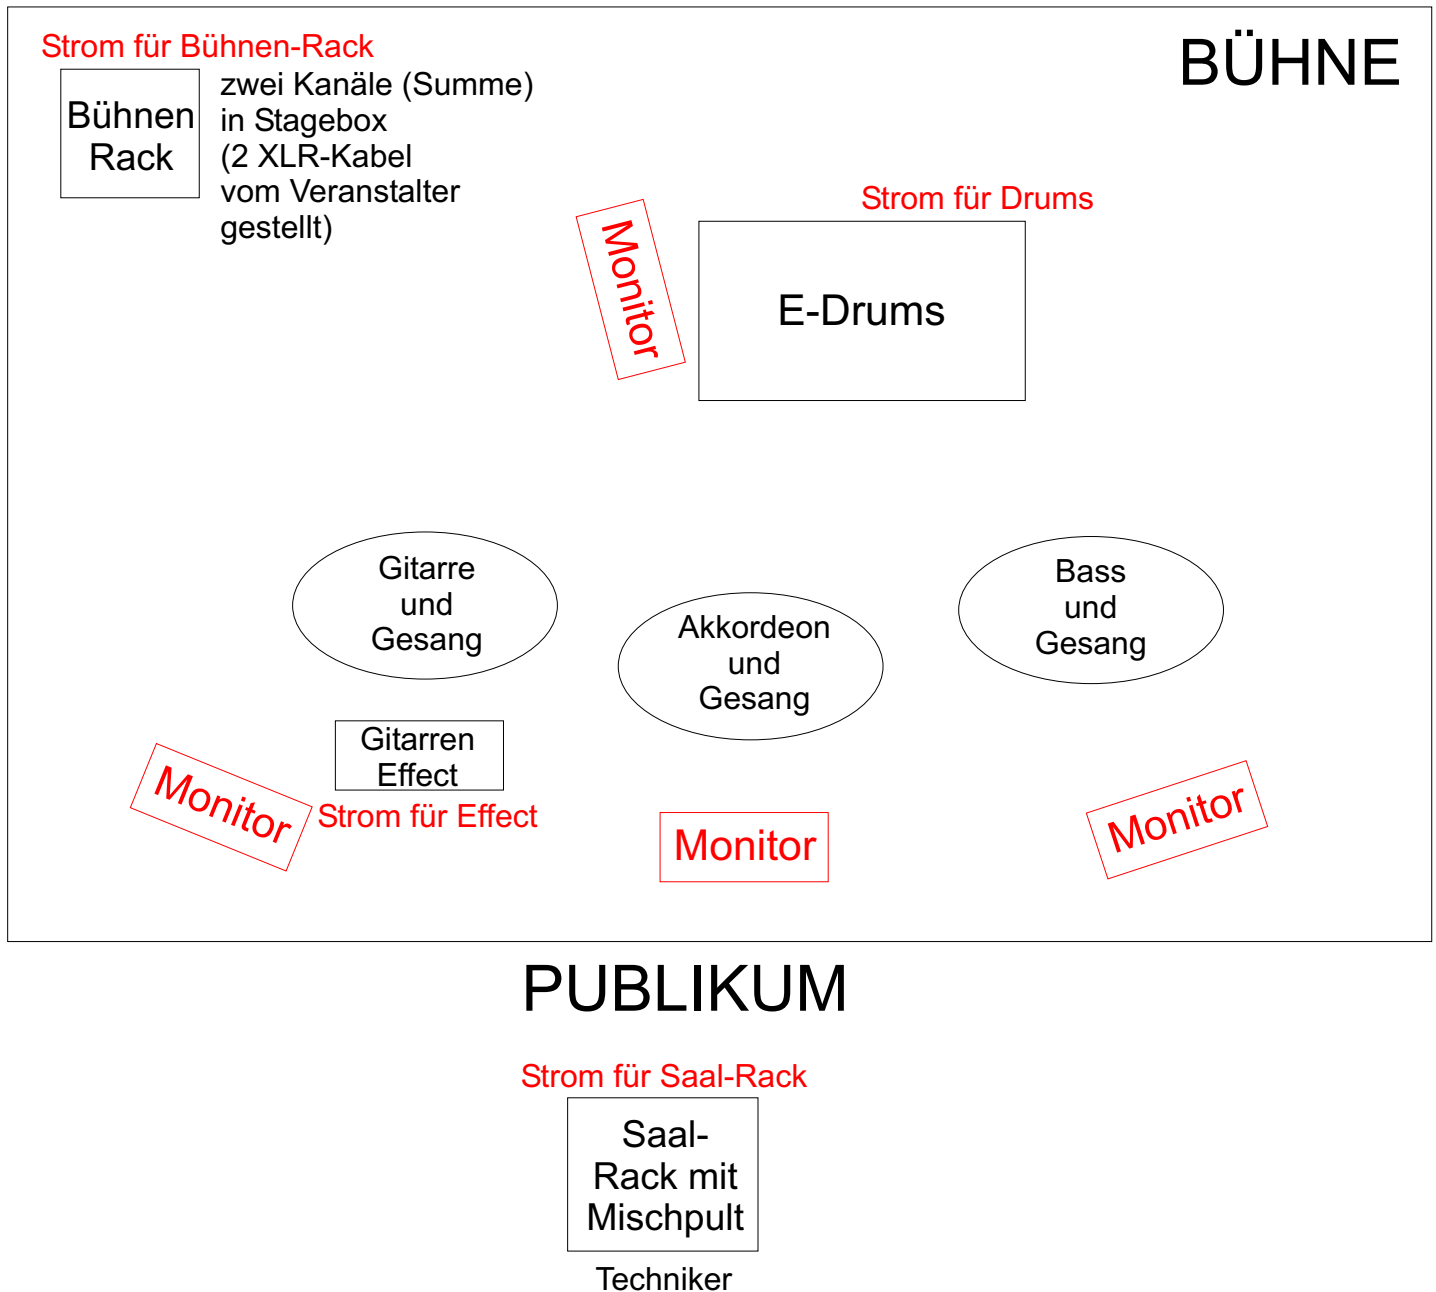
Strom für Bühnen-Rack

Bühnen Rack

zwei Kanäle (Summe) in Stagebox (2 XLR-Kabel vom Veranstalter gestellt)

BÜHNE

Strom für Drums

Monitor

E-Drums

Gitarre und Gesang

Akkordeon und Gesang

Bass und Gesang

Gitarren Effect

Monitor

Strom für Effect

Monitor

Monitor

PUBLIKUM

Strom für Saal-Rack

Saal-Rack mit Mischpult

Techniker